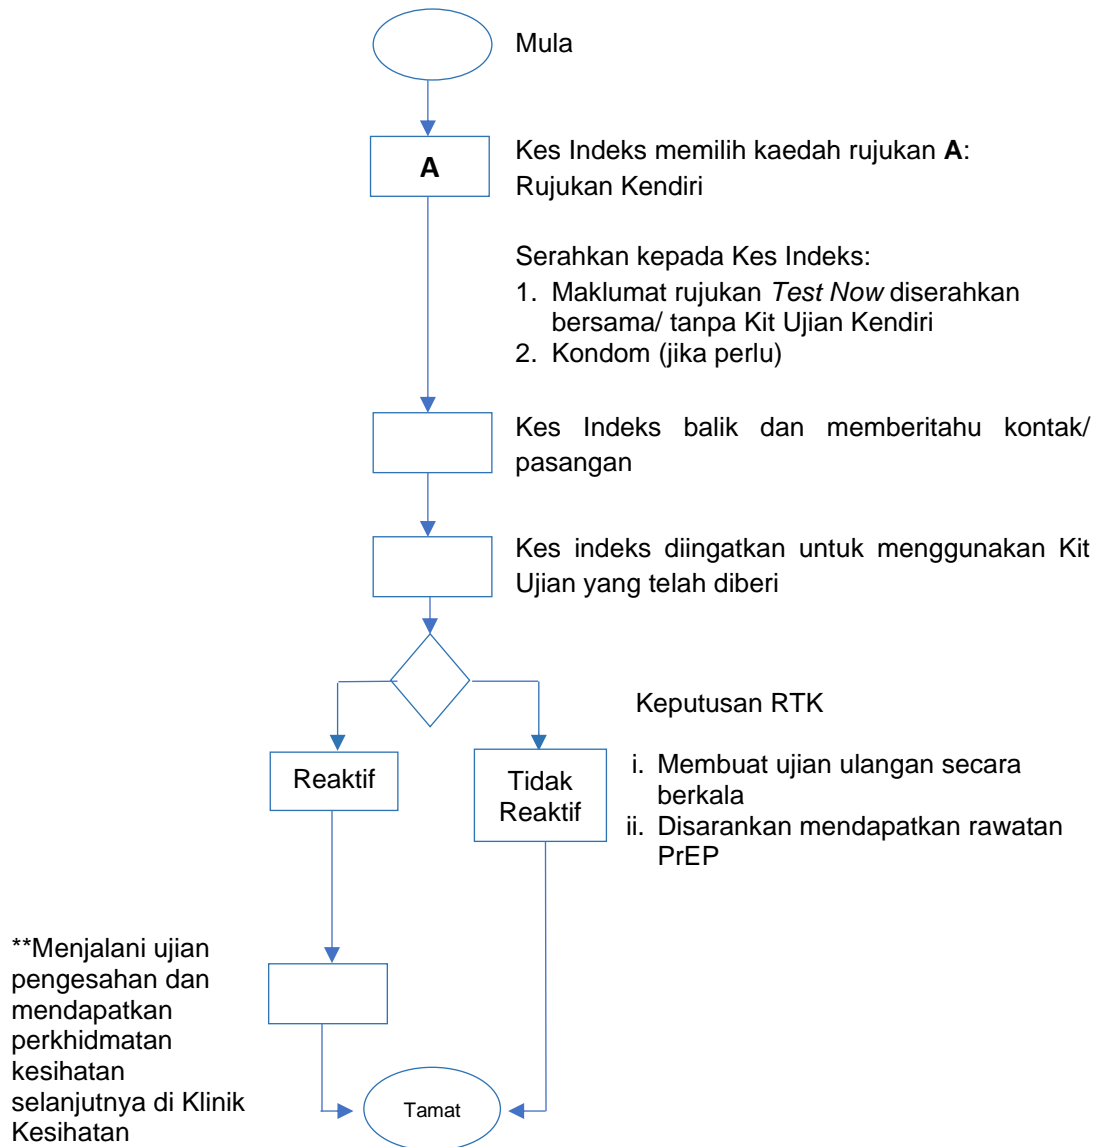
Mula

A

Kes Indeks memilih kaedah rujukan **A**: Rujukan Kendiri

Serahkan kepada Kes Indeks:
1. Maklumat rujukan *Test Now* diserahkan bersama/ tanpa Kit Ujian Kendiri
2. Kondom (jika perlu)

Kes Indeks balik dan memberitahu kontak/ pasangan

Kes indeks diingatkan untuk menggunakan Kit Ujian yang telah diberi

Keputusan RTK

Reaktif

Tidak Reaktif

i. Membuat ujian ulangan secara berkala
ii. Disarankan mendapatkan rawatan PrEP

**Menjalani ujian pengesahan dan mendapatkan perkhidmatan kesihatan selanjutnya di Klinik Kesihatan

Tamat